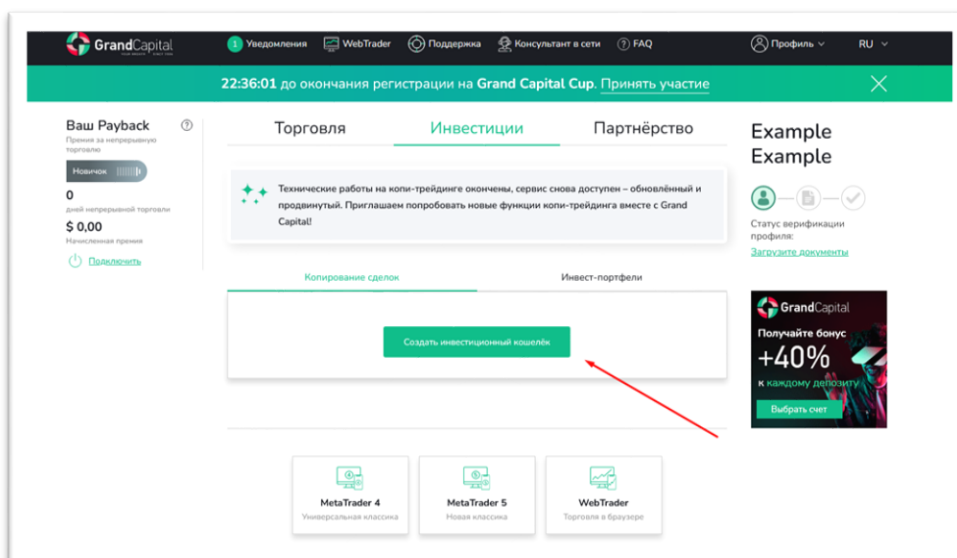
GrandCapital

1 Уведомления WebTrader Поддержка Консультант в сети FAQ Профиль RU

22:36:01 до окончания регистрации на Grand Capital Cup. Принять участие

Ваш Payback
Премия за непрерывную торговлю
Новичок
0
дней непрерывной торговли
$ 0,00
Начисленная премия
Подключить

Торговля Инвестиции Партнёрство

Технические работы на копи-трейдинге окончены, сервис снова доступен – обновлённый и продвинутый. Приглашаем попробовать новые функции копи-трейдинга вместе с Grand Capital!

Копирование сделок Инвест-портфели

Создать инвестиционный кошелёк

MetaTrader 4
Универсальная классика

MetaTrader 5
Новая классика

WebTrader
Торговля в браузере

Example Example

Статус верификации профиля:
Загрузите документы

GrandCapital
Получайте бонус
+40%
к каждому депозиту
Выбрать счет